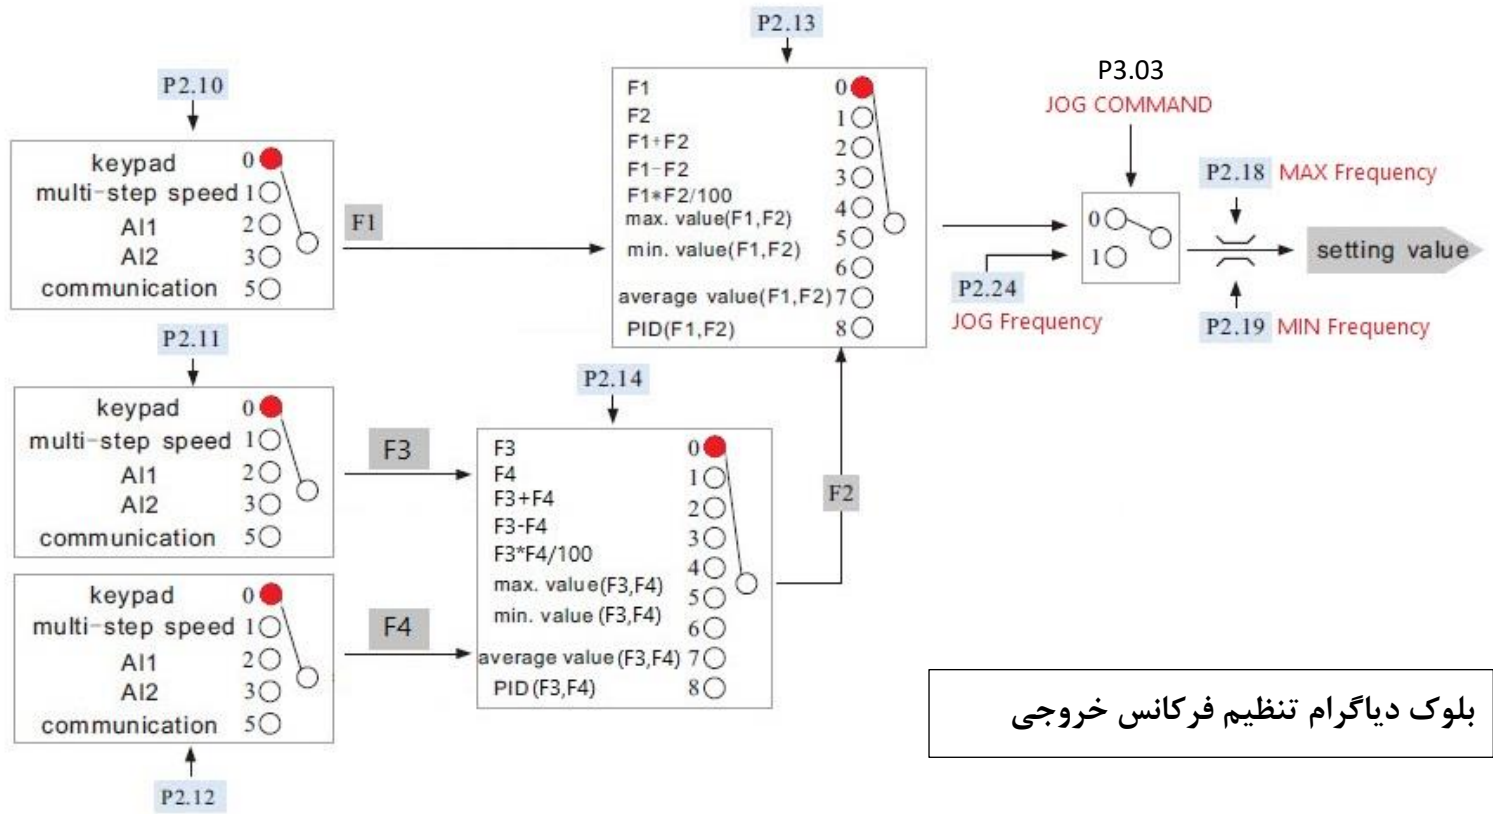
P2.13

P2.10

keypad 0
multi-step speed 1
AI1 2
AI2 3
communication 5

F1

F1 0
F2 1
F1+F2 2
F1-F2 3
F1*F2/100 4
max. value(F1,F2) 5
min. value(F1,F2) 6
average value(F1,F2) 7
PID(F1,F2) 8

P3.03
JOG COMMAND

P2.18 MAX Frequency

0
1

setting value

P2.24
JOG Frequency

P2.19 MIN Frequency

P2.11

keypad 0
multi-step speed 1
AI1 2
AI2 3
communication 5

F3

P2.14

F3 0
F4 1
F3+F4 2
F3-F4 3
F3*F4/100 4
max. value(F3,F4) 5
min. value (F3,F4) 6
average value (F3,F4) 7
PID (F3,F4) 8

F2

keypad 0
multi-step speed 1
AI1 2
AI2 3
communication 5

F4

P2.12

بلوک دیاگرام تنظیم فرکانس خروجی